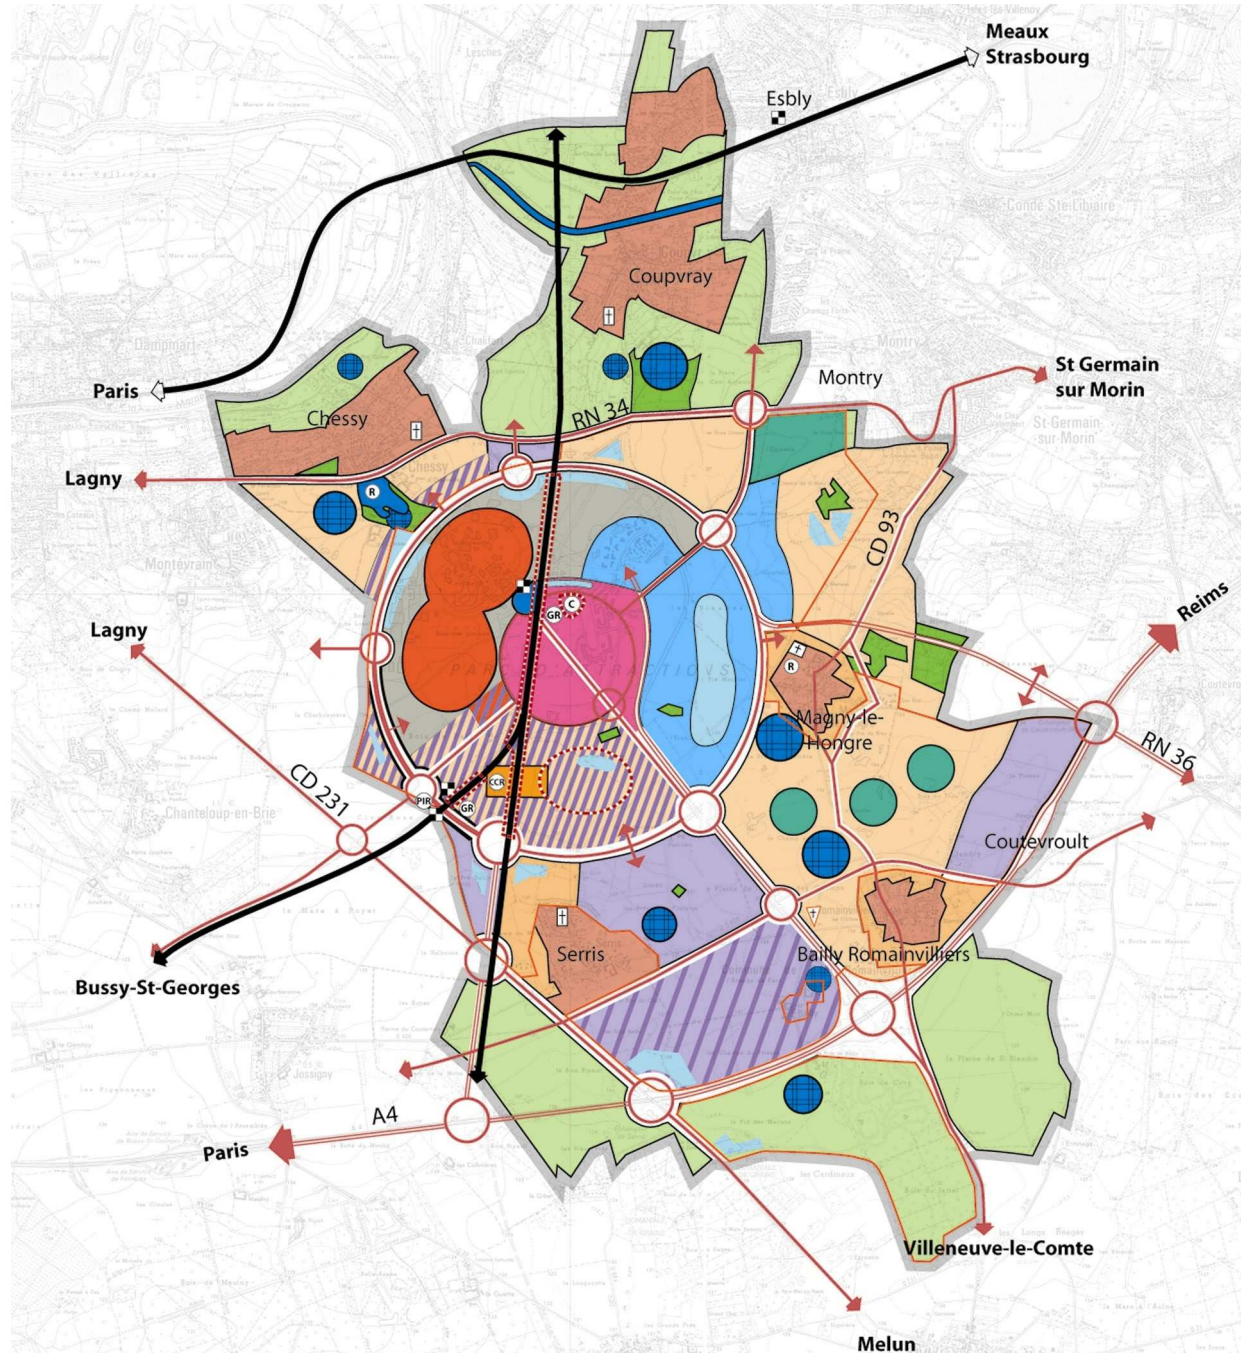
Meaux
Strasbourg
Esbly
Coupvray
Paris
Chessy
Montry
St Germain sur Morin
RN 34
Lagny
CD 93
Lagny
Reims
R
GR
C
R
Magny-le-Hongre
RN 36
CD 231
PIR
GR
CCR
Coutevroult
Serris
Bailly Romainvilliers
Bussy-St-Georges
A4
Paris
Villeneuve-le-Comte
Melun